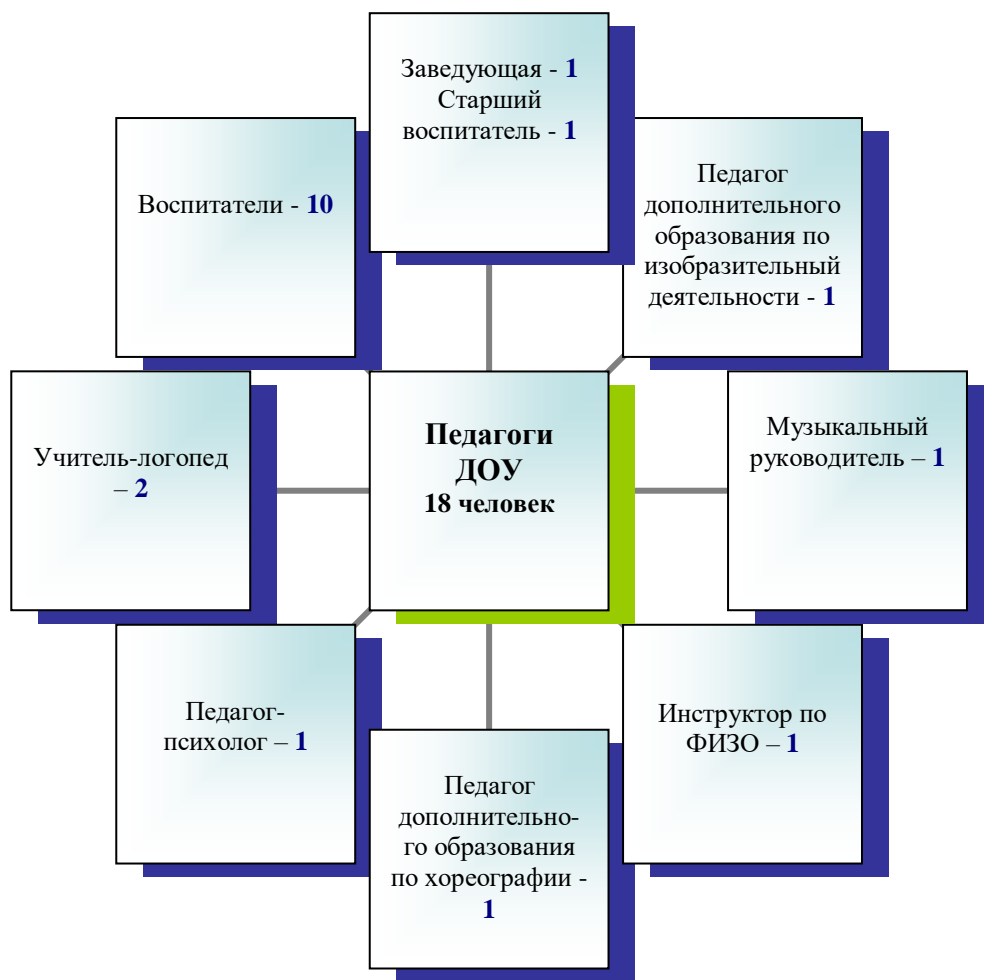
Заведующая - 1
Старший воспитатель - 1

Воспитатели - 10

Педагог дополнительного образования по изобразительный деятельности - 1

Учитель-логопед – 2

Педагоги ДОУ
18 человек

Музыкальный руководитель – 1

Педагог-психолог – 1

Инструктор по ФИЗО – 1

Педагог дополнительного образования по хореографии - 1